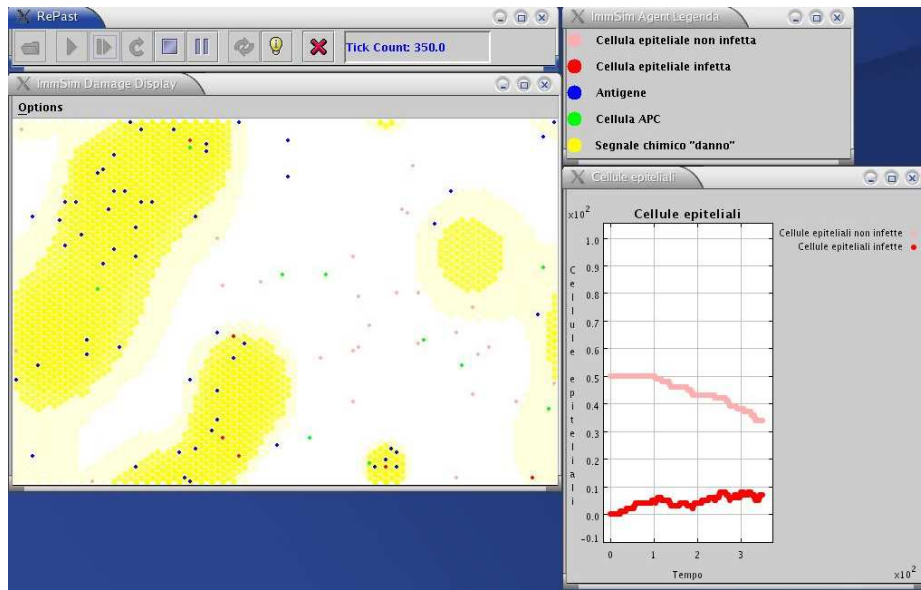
RePast

Tick Count: 350.0

ImmSim Damage Display

Options

ImmSim Agent Legenda

Cellula epiteliale non infetta

Cellula epiteliale infetta

Antigene

Cellula APC

Segnale chimico "danno"

Cellule epiteliali

$\times10^2$

Cellule epiteliali

Cellule epiteliali non infette

Cellule epiteliali infette

Cellule epiteliali

1.0
0.9
0.8
0.7
0.6
0.5
0.4
0.3
0.2
0.1
0.0
-0.1

0 1 2 3

Tempo

$\times10^2$